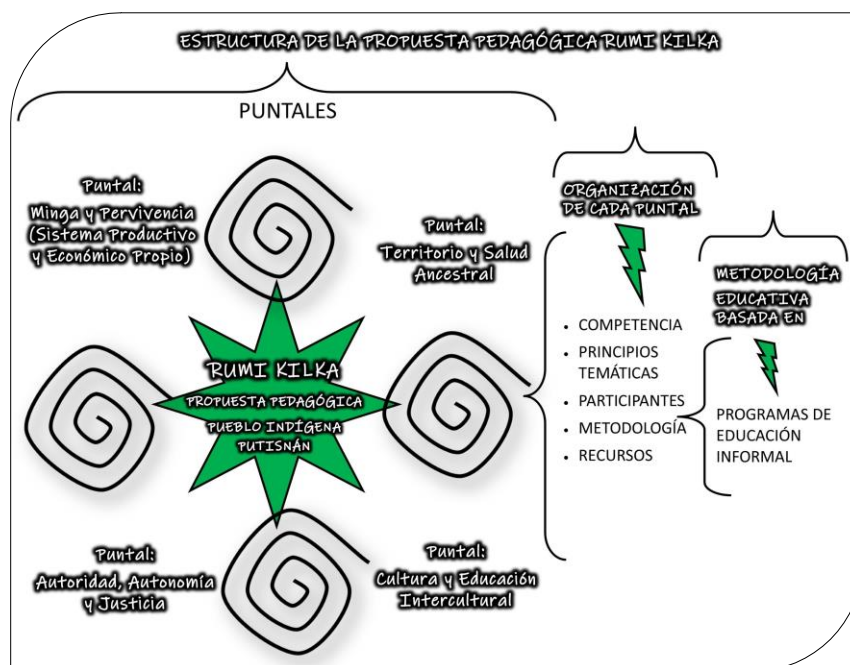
ESTRUCTURA DE LA PROPUESTA PEDAGÓGICA RUMI KILKA

PUNTALES

Puntal:
Minga y Pervivencia (Sistema Productivo y Económico Propio)

Puntal:
Territorio y Salud Ancestral

RUMI KILKA
PROPUESTA PEDAGÓGICA PUEBLO INDÍGENA PUTISNÁN

Puntal:
Autoridad, Autonomía y Justicia

Puntal:
Cultura y Educación Intercultural

ORGANIZACIÓN DE CADA PUNTAL

- COMPETENCIA
- PRINCIPIOS TEMÁTICAS
- PARTICIPANTES
- METODOLOGÍA
- RECURSOS

METODOLOGÍA EDUCATIVA BASADA EN

PROGRAMAS DE EDUCACIÓN INFORMAL